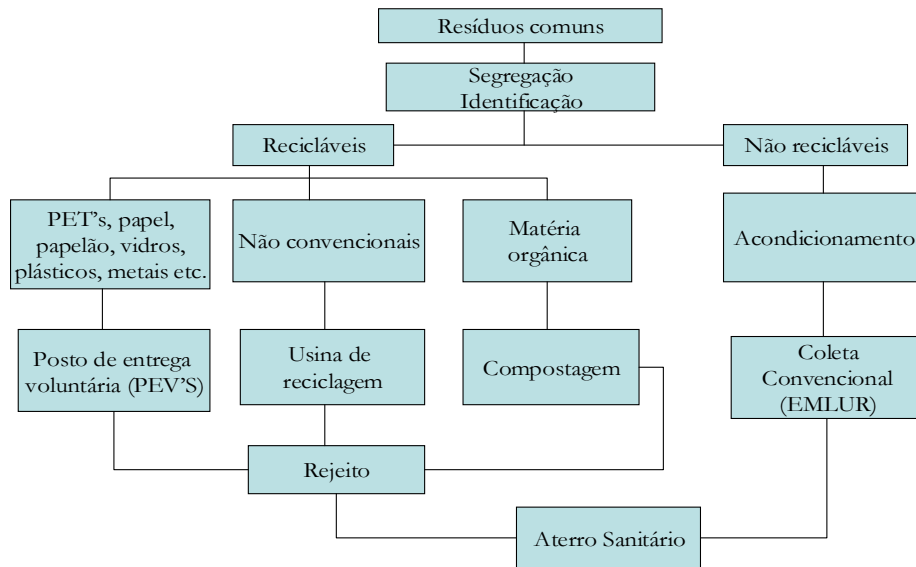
Resíduos comuns

Segregação
Identificação

Recicláveis

Não recicláveis

PET's, papel, papelão, vidros, plásticos, metais etc.

Não convencionais

Matéria orgânica

Acondicionamento

Posto de entrega voluntária (PEV'S)

Usina de reciclagem

Compostagem

Coleta Convencional (EMLUR)

Rejeito

Aterro Sanitário